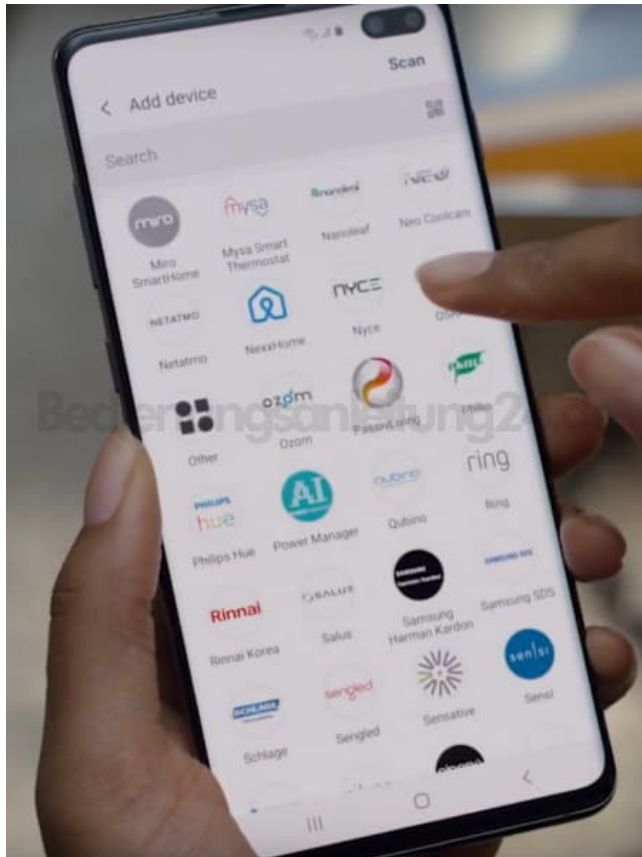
Scan

Add device

Search

miro
Miro SmartHome

mysa
Mysa Smart Thermostat

nanoleaf
Nanoleaf

NEO
Neo Coolcam

NETATMO
Netatmo

NexxHome

NYCE
Nyce

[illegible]

Other

ozom
Ozom

Passenteng

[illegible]

Bedienungsanleitung24

PHILIPS hue
Philips Hue

AI
Power Manager

qubino
Qubino

ring
Ring

Rinnai
Rinnai Korea

SALUS
Salus

SAMSUNG Harman Kardon
Samsung Harman Kardon

SAMSUNG SDS
Samsung SDS

SCHLAGE
Schlage

sengled
Sengled

Sensative

sen|si
Sensi